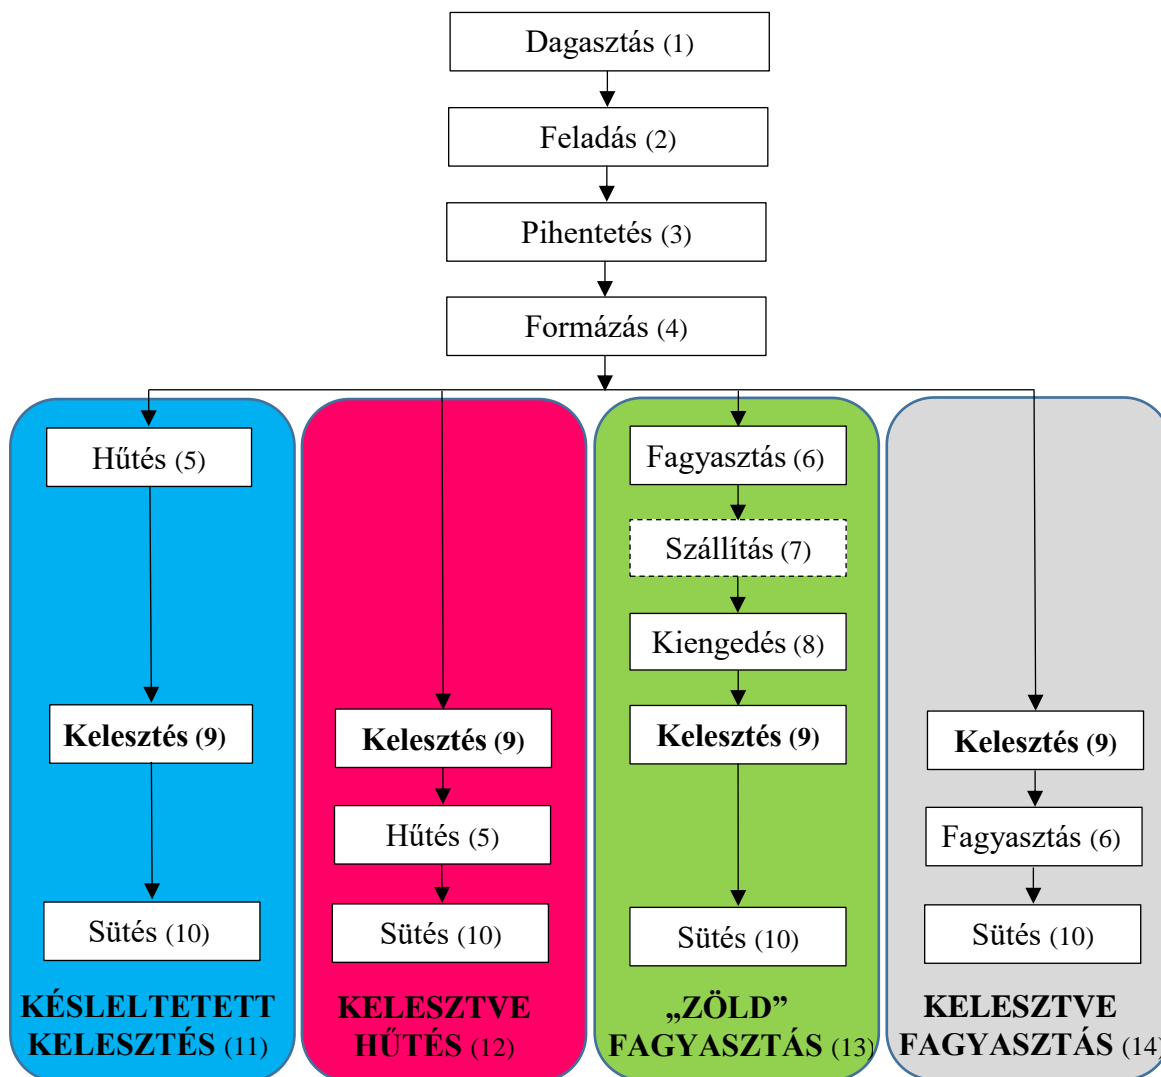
Dagasztás (1)

Feladás (2)

Pihentetés (3)

Formázás (4)

Hűtés (5)

Kelesztés (9)

Sütés (10)

KÉSLELTETETT KELESZTÉS (11)

Kelesztés (9)

Hűtés (5)

Sütés (10)

KELESZTVE HŰTÉS (12)

Fagyasztás (6)

Szállítás (7)

Kiengedés (8)

Kelesztés (9)

Sütés (10)

„ZÖLD” FAGYASZTÁS (13)

Kelesztés (9)

Fagyasztás (6)

Sütés (10)

KELESZTVE FAGYASZTÁS (14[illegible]